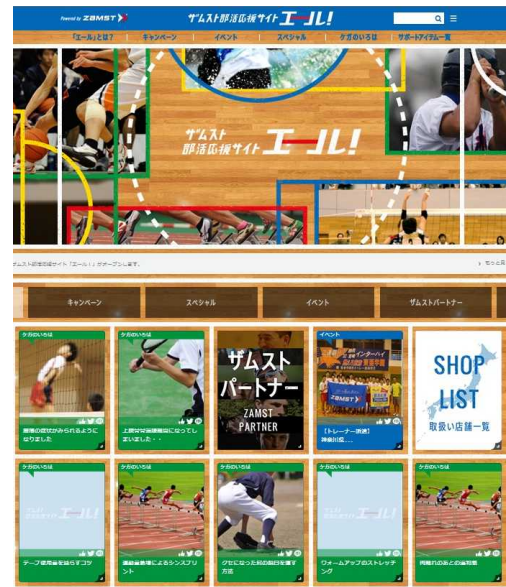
Powered by ZAMST

ザムスト部活応援サイト エール!

「エール!」とは? | キャンペーン | イベント | スペシャル | ケガのいろは | サポートアイテム一覧

ザムスト 部活応援サイト エール!

ザムスト部活応援サイト「エール!」がオープンします。

もっと見る

キャンペーン | スペシャル | イベント | ザムストパートナー

ケガのいろは
膝痛の症状がみられるようになりました

ケガのいろは
上腕骨骨端線離開になってしまいました・・

ザムスト パートナー
ZAMST PARTNER

イベント
【トレーナー派遣】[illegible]

SHOP LIST
取扱い店舗一覧

ケガのいろは
テーピング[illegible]

ケガのいろは
運動量増加によるシンスプリント

ケガのいろは
ケガになった時の部位を冷す方法

ケガのいろは
ウォームアップのストレッチ

ケガのいろは
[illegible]